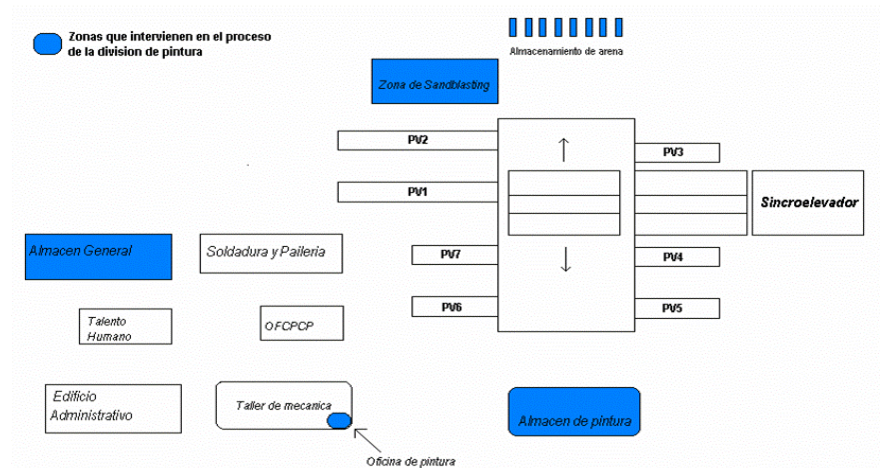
Zonas que intervienen en el proceso de la division de pintura

Almacenamiento de arena

Zona de Sandblasting

PV2

PV3

PV1

Sincroelevador

Almacen General

Soldadura y Paileria

PV7

PV4

PV6

PV5

Talento Humano

OFCPCP

Edificio Administrativo

Taller de mecanica

Almacen de pintura

Oficina de pintura